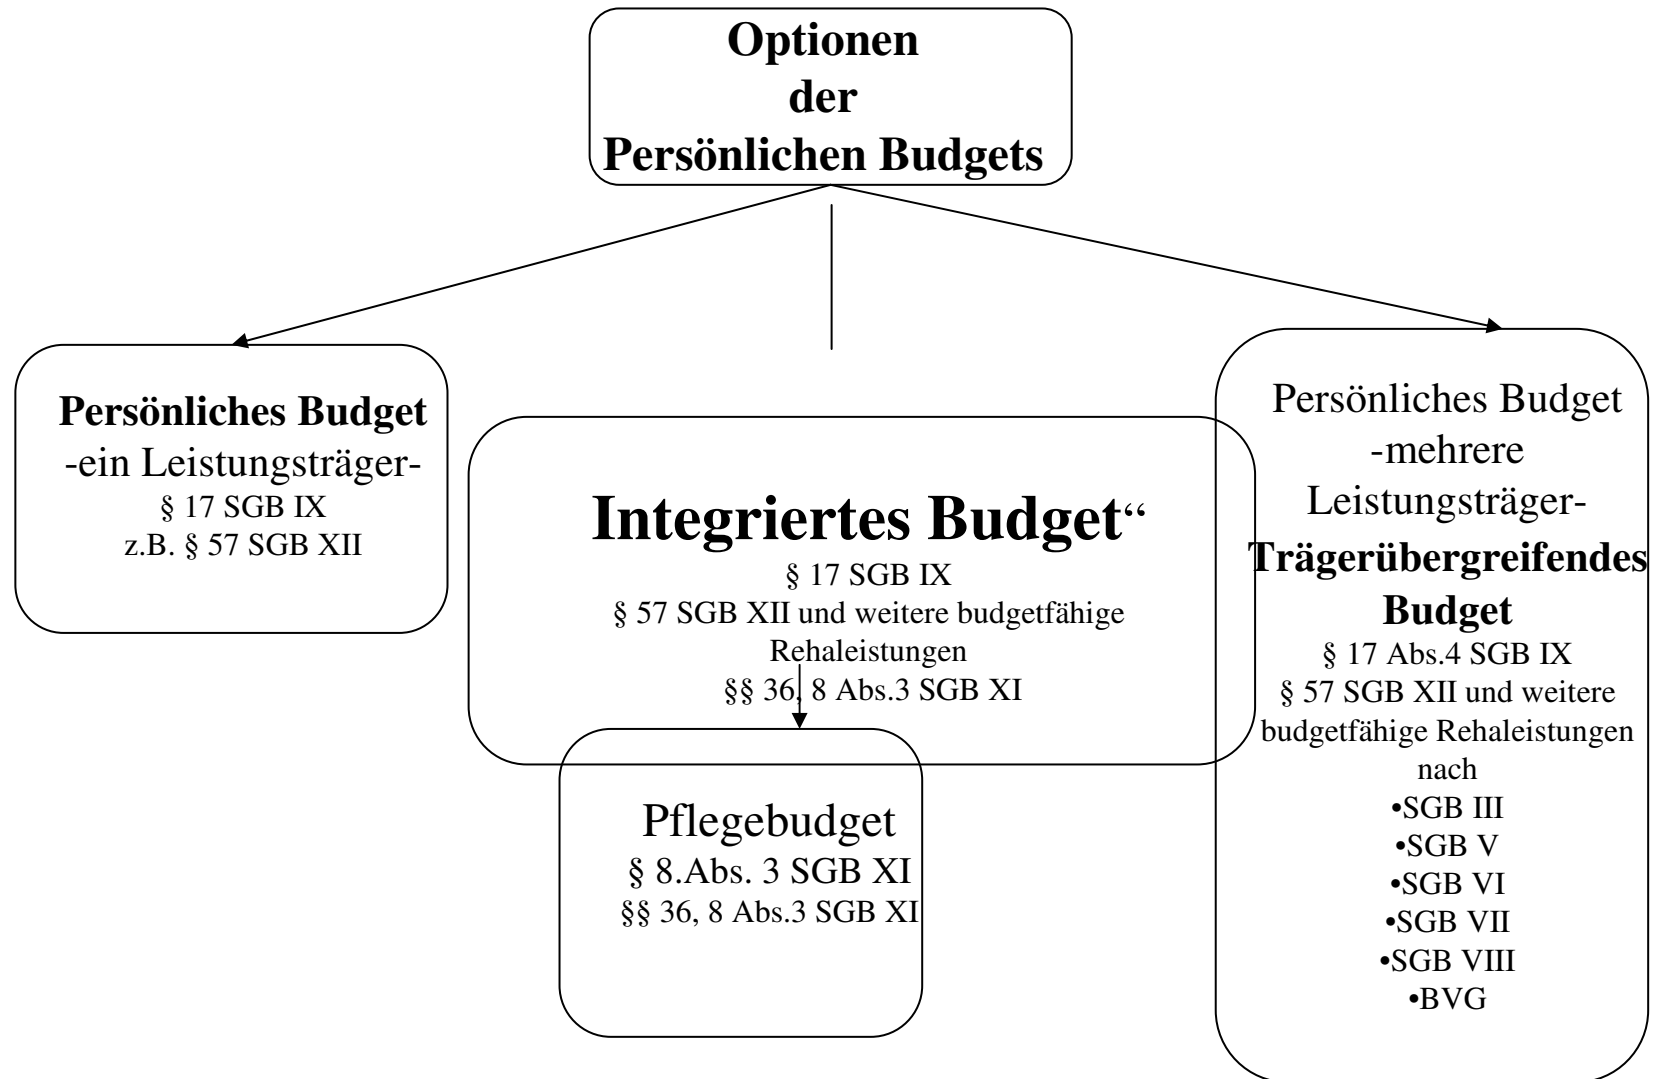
Optionen
der
Persönlichen Budgets

Persönliches Budget
-ein Leistungsträger-
§ 17 SGB IX
z.B. § 57 SGB XII

Integriertes Budget“
§ 17 SGB IX
§ 57 SGB XII und weitere budgetfähige Rehaleistungen
§§ 36, 8 Abs.3 SGB XI

Pflegebudget
§ 8.Abs. 3 SGB XI
§§ 36, 8 Abs.3 SGB XI

Persönliches Budget
-mehrere Leistungsträger-
Trägerübergreifendes Budget
§ 17 Abs.4 SGB IX
§ 57 SGB XII und weitere budgetfähige Rehaleistungen nach
•SGB III
•SGB V
•SGB VI
•SGB VII
•SGB VIII
•BVG